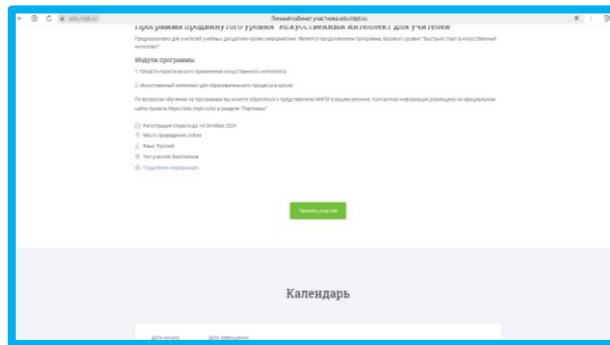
edu.mipt.ru

Личный кабинет участника edu.mipt.ru

Программа продвинутого уровня "Искусственный интеллект для учителей"

Предназначено для учителей учебных дисциплин кроме информатики. Является продолжением программы базового уровня "Быстрый старт в искусственный интеллект"

Модули программы:

1. Области практического применения искусственного интеллекта

2. Искусственный интеллект для образовательного процесса в школе

По вопросам обучения на программах вы можете обратиться к представителю МФТИ в вашем регионе. Контактная информация размещена на официальном сайте проекта https://edu.mipt.ru/ai в разделе "Партнеры"

Регистрация открыта до 14 октября 2024

Место проведения: online

Язык: Русский

Тип участия: Бесплатно

Подробная информация

Принять участие

Календарь

Дата начала

Дата завершения